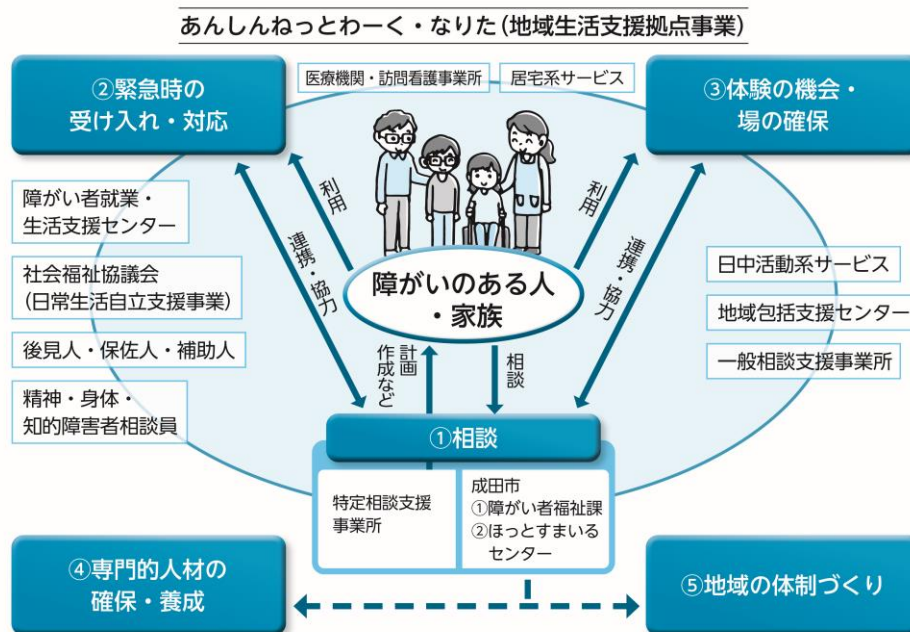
あんしんねっとわーく・なりた（地域生活支援拠点事業）

②緊急時の受け入れ・対応

医療機関・訪問看護事業所

居宅系サービス

③体験の機会・場の確保

障がい者就業・生活支援センター

社会福祉協議会（日常生活自立支援事業）

後見人・保佐人・補助人

精神・身体・知的障害者相談員

利用

連携・協力

障がいのある人・家族

利用

連携・協力

日中活動系サービス

地域包括支援センター

一般相談支援事業所

計画作成など

相談

①相談

特定相談支援事業所

成田市
①障がい者福祉課
②ほっとすまいるセンター

④専門的人材の確保・養成

⑤地域の体制づくり